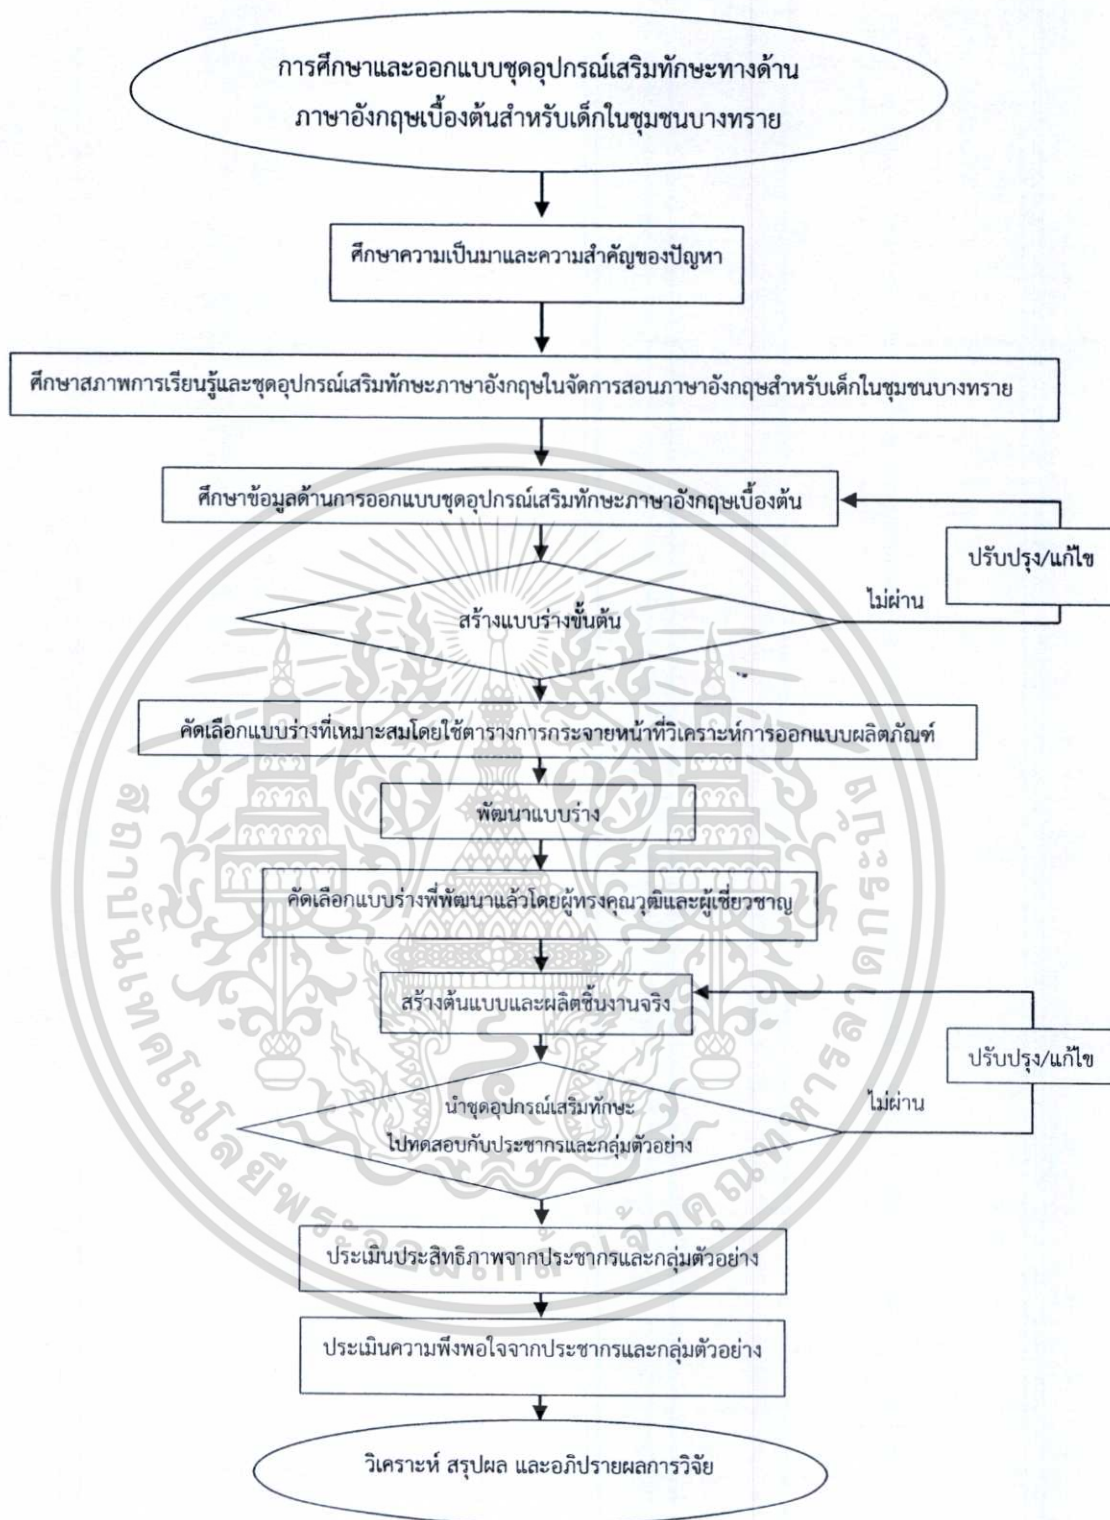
การศึกษาและออกแบบชุดอุปกรณ์เสริมทักษะทางด้านภาษาอังกฤษเบื้องต้นสำหรับเด็กในชุมชนบางทราย

ศึกษาความเป็นมาและความสำคัญของปัญหา

ศึกษาสภาพการเรียนรู้และชุดอุปกรณ์เสริมทักษะภาษาอังกฤษในจัดการสอนภาษาอังกฤษสำหรับเด็กในชุมชนบางทราย

ศึกษาข้อมูลด้านการออกแบบชุดอุปกรณ์เสริมทักษะภาษาอังกฤษเบื้องต้น

ปรับปรุง/แก้ไข

ไม่ผ่าน

สร้างแบบร่างขั้นต้น

คัดเลือกแบบร่างที่เหมาะสมโดยใช้ตารางการกระจายหน้าที่วิเคราะห์การออกแบบผลิตภัณฑ์

พัฒนาแบบร่าง

คัดเลือกแบบร่างที่พัฒนาแล้วโดยผู้ทรงคุณวุฒิและผู้เชี่ยวชาญ

สร้างต้นแบบและผลิตชิ้นงานจริง

ปรับปรุง/แก้ไข

ไม่ผ่าน

นำชุดอุปกรณ์เสริมทักษะไปทดสอบกับประชากรและกลุ่มตัวอย่าง

ประเมินประสิทธิภาพจากประชากรและกลุ่มตัวอย่าง

ประเมินความพึงพอใจจากประชากรและกลุ่มตัวอย่าง

วิเคราะห์ สรุปผล และอภิปรายผลการวิจัย

สถาบันเทคโนโลยีพระจอมเกล้าเจ้าคุณทหารลาดกระบัง